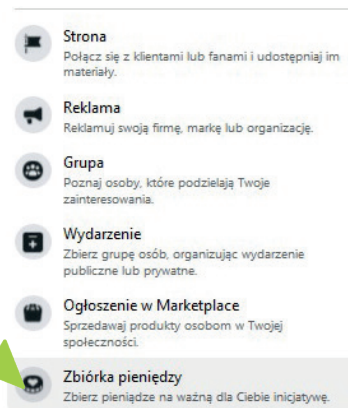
Strona
Połącz się z klientami lub fanami i udostępniaj im materiały.

Reklama
Reklamuj swoją firmę, markę lub organizację.

Grupa
Poznaj osoby, które podzielają Twoje zainteresowania.

Wydarzenie
Zbierz grupę osób, organizując wydarzenie publiczne lub prywatne.

Ogłoszenie w Marketplace
Sprzedawaj produkty osobom w Twojej społeczności.

Zbiórka pieniędzy
Zbierz pieniądze na ważną dla Ciebie inicjatywę.